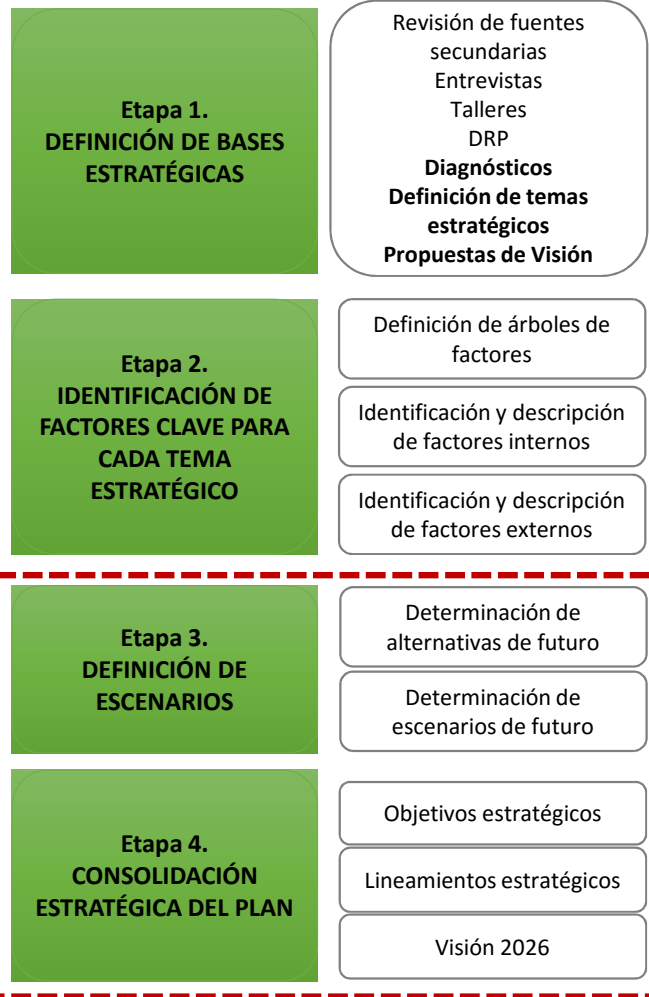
Etapa 1.
DEFINICIÓN DE BASES ESTRATÉGICAS

Revisión de fuentes secundarias
Entrevistas
Talleres
DRP
Diagnósticos
Definición de temas estratégicos
Propuestas de Visión

Etapa 2.
IDENTIFICACIÓN DE FACTORES CLAVE PARA CADA TEMA ESTRATÉGICO

Definición de árboles de factores

Identificación y descripción de factores internos

Identificación y descripción de factores externos

Etapa 3.
DEFINICIÓN DE ESCENARIOS

Determinación de alternativas de futuro

Determinación de escenarios de futuro

Etapa 4.
CONSOLIDACIÓN ESTRATÉGICA DEL PLAN

Objetivos estratégicos

Lineamientos estratégicos

Visión 2026